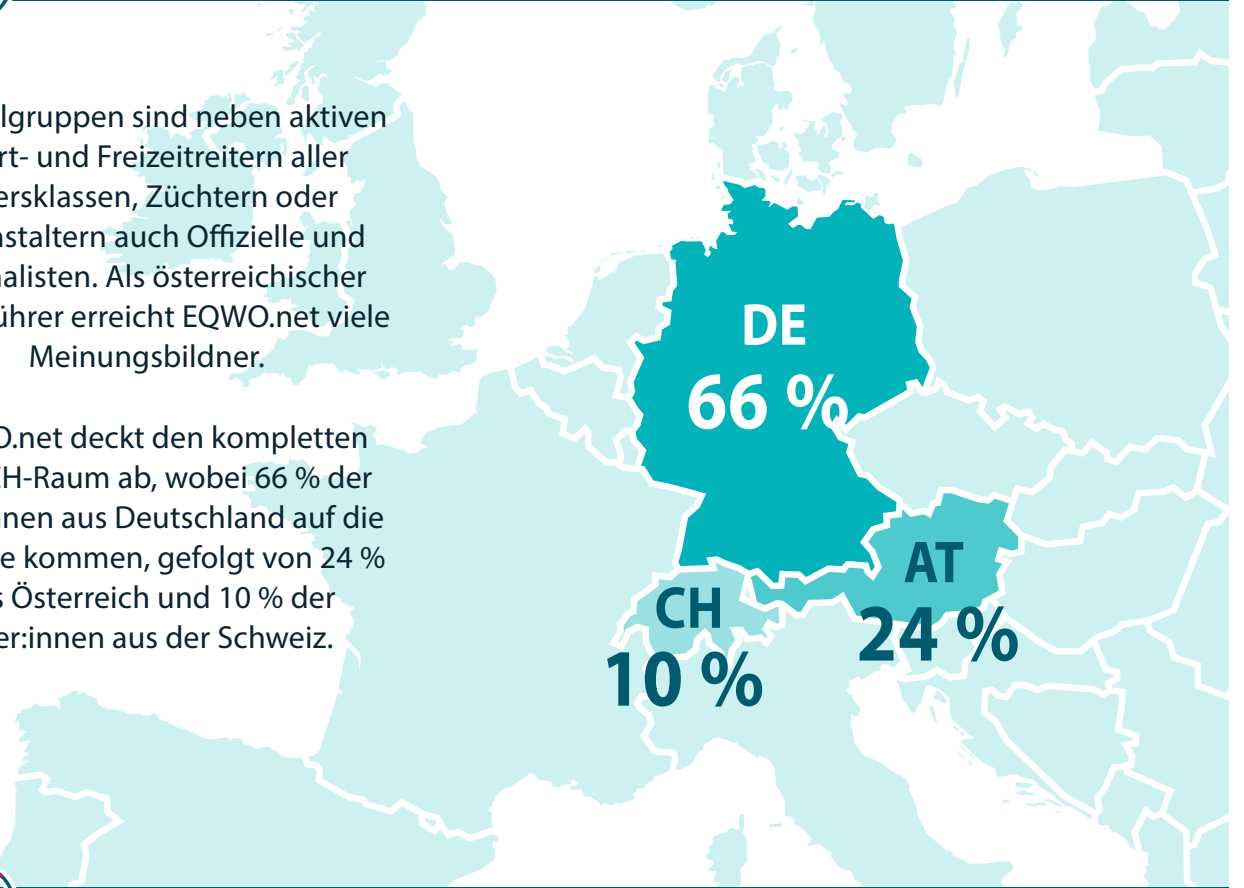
lgruppen sind neben aktiven rt- und Freizeitreitern aller ersklassen, Züchtern oder nstaltern auch Offizielle und nalisten. Als österreichischer ührer erreicht EQWO.net viele Meinungsbildner.

O.net deckt den kompletten H-Raum ab, wobei 66 % der nen aus Deutschland auf die e kommen, gefolgt von 24 % s Österreich und 10 % der er:innen aus der Schweiz.

DE
66 %

AT
24 %

CH
10 %